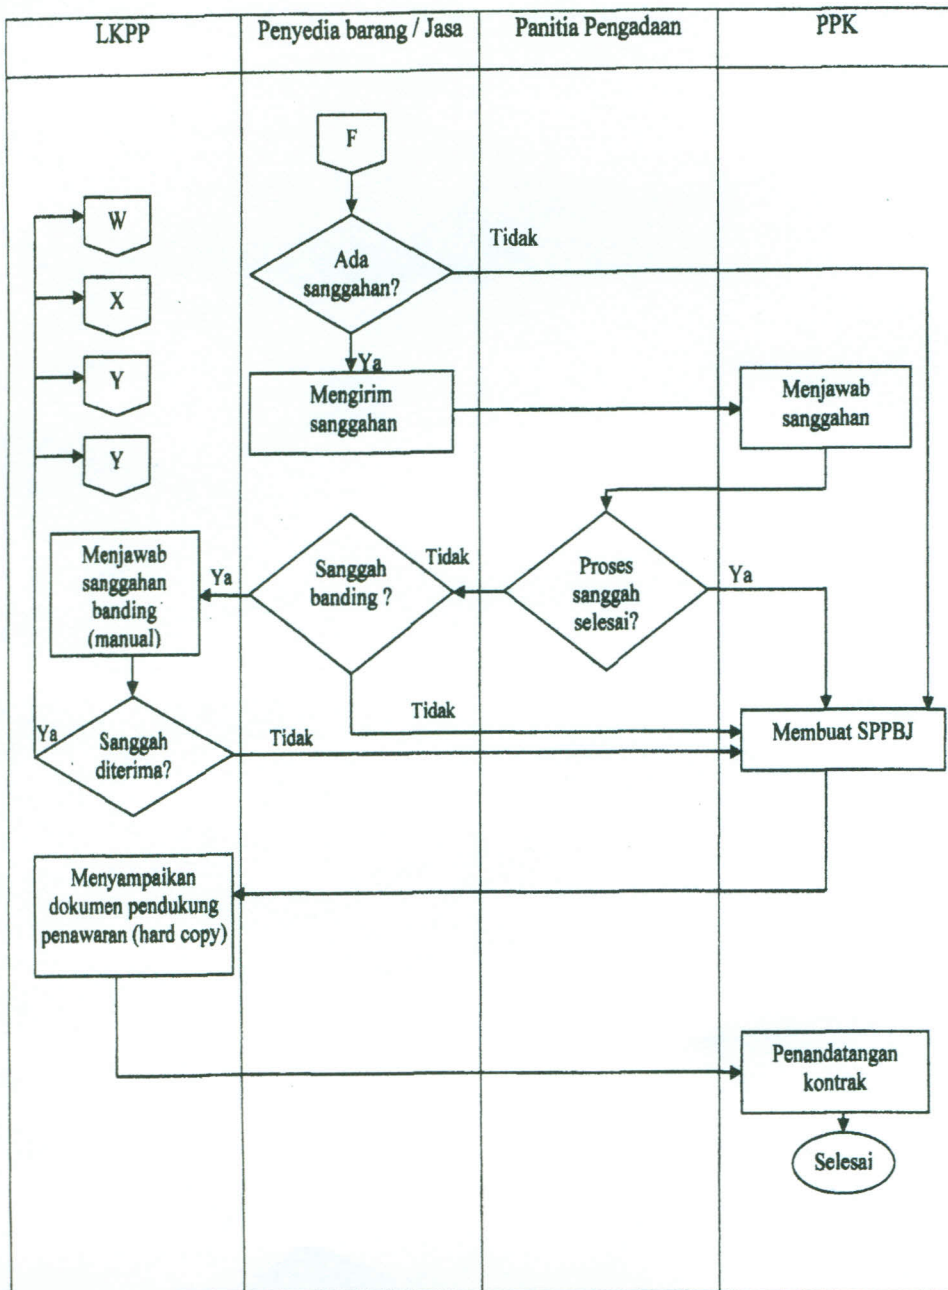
| LKPP | Penyedia barang / Jasa | Panitia Pengadaan | PPK |
|---|---|---|---|

F

W

X

Y

Y

Ada sanggahan?

Tidak

Ya

Mengirim sanggahan

Menjawab sanggahan

Menjawab sanggahan banding (manual)

Ya

Sanggah banding ?

Tidak

Proses sanggah selesai?

Ya

Tidak

Ya

Sanggah diterima?

Tidak

Membuat SPPBJ

Menyampaikan dokumen pendukung penawaran (hard copy)

Penandatangan kontrak

Selesai